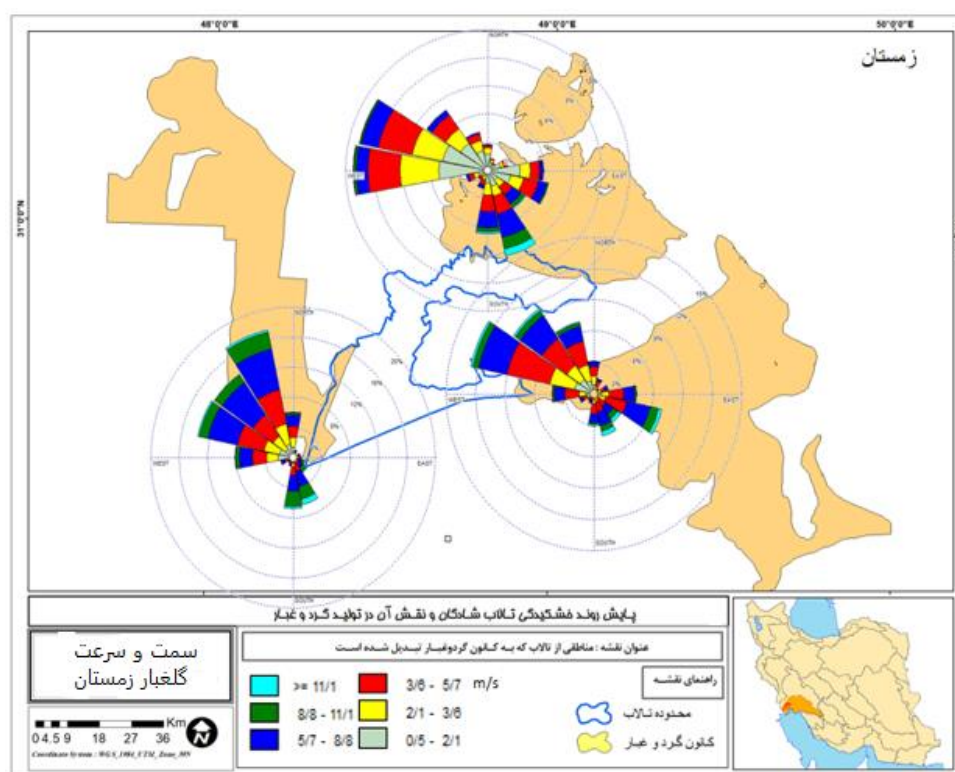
48°0'0"E
49°0'0"E
50°0'0"E
31°0'0"N

زمستان

NORTH
WEST
EAST
SOUTH
20%
15%
10%
5%

پایش روند خشکیدگی تالاب شادگان و نقش آن در تولید گرد و غبار

عنوان نقشه : مناطقی از تالاب که به کانون گردوغبار تبدیل شده است

سمت و سرعت
گلغبار زمستان

| | | | |
|---|---|---|---|
| >= 11/1 | 3/6 - 5/7 | m/s | |
| 8/8 - 11/1 | 2/1 - 3/6 | | |
| 5/7 - 8/8 | 0/5 - 2/1 | | |

راهنمای نقشه
محدوده تالاب
کانون گرد و غبار

Km
0 4.5 9 18 27 36
N
Coordinate System: WGS_1984_UTM_Zone_39N